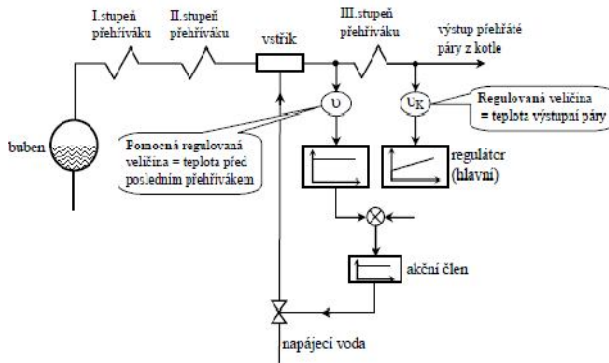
I.stupeň přehříváku

II.stupeň přehříváku

vstřik

III.stupeň přehříváku

výstup přehřáté páry z kotle

buben

$\upsilon$

$\upsilon_K$

Regulovaná veličina = teplota výstupní páry

Pomocná regulovaná veličina = teplota před posledním přehřívákem

regulátor (hlavní)

akční člen

napájecí voda